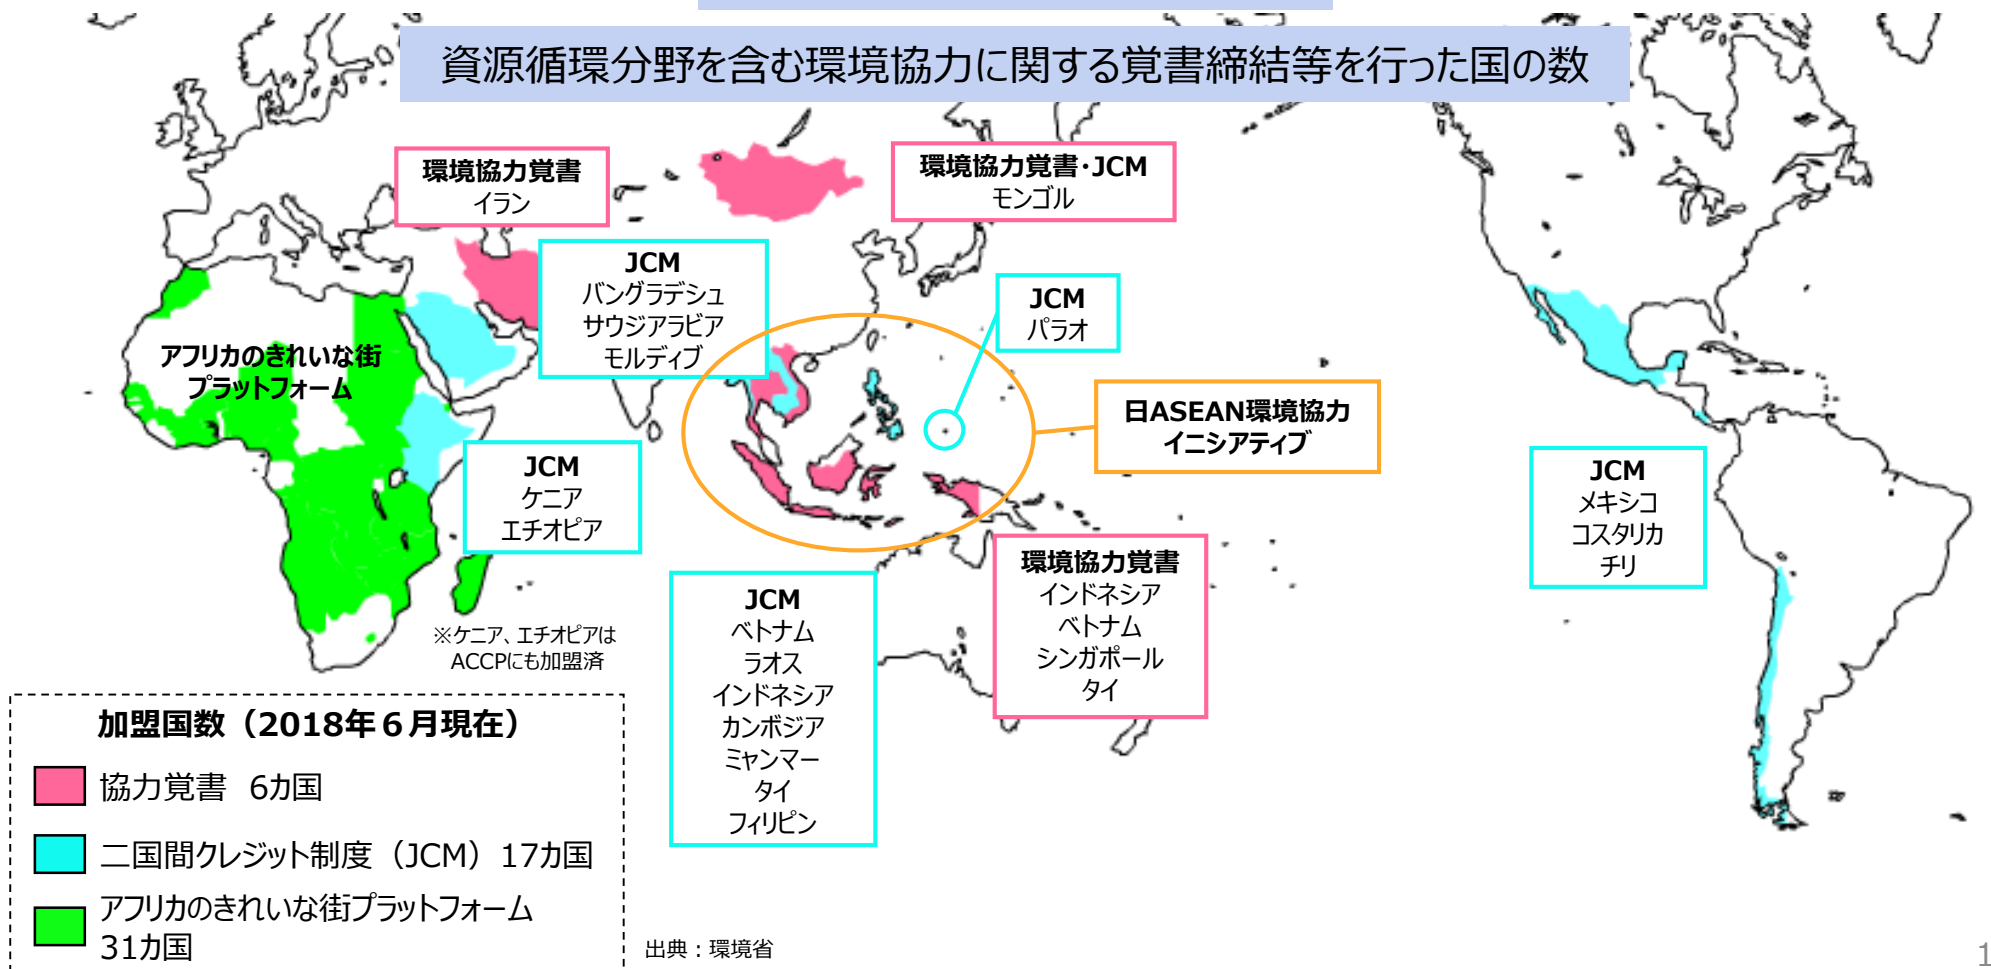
資源循環分野を含む環境協力に関する覚書締結等を行った国の数

環境協力覚書
イラン

環境協力覚書・JCM
モンゴル

JCM
バングラデシュ
サウジアラビア
モルディブ

JCM
パラオ

アフリカのきれいな街
プラットフォーム

日ASEAN環境協力
イニシアティブ

JCM
ケニア
エチオピア

JCM
メキシコ
コスタリカ
チリ

※ケニア、エチオピアは
ACCPにも加盟済

JCM
ベトナム
ラオス
インドネシア
カンボジア
ミャンマー
タイ
フィリピン

環境協力覚書
インドネシア
ベトナム
シンガポール
タイ

加盟国数（2018年６月現在）
協力覚書　6カ国
二国間クレジット制度（JCM）17カ国
アフリカのきれいな街プラットフォーム
31カ国

出典：環境省

1